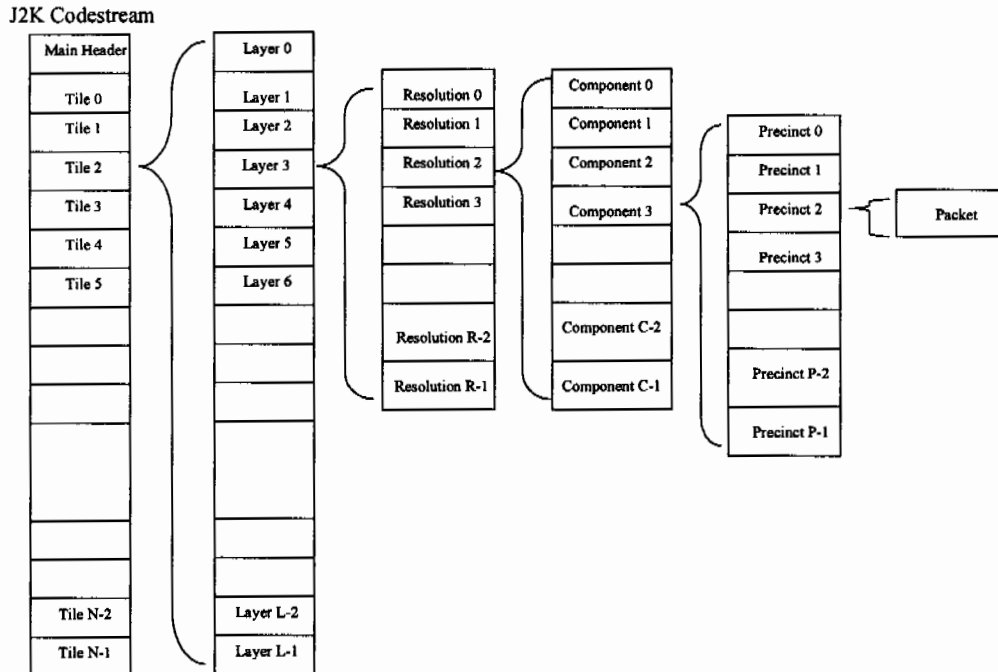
J2K Codestream

Main Header
Tile 0
Tile 1
Tile 2
Tile 3
Tile 4
Tile 5
Tile N-2
Tile N-1

Layer 0
Layer 1
Layer 2
Layer 3
Layer 4
Layer 5
Layer 6
Layer L-2
Layer L-1

Resolution 0
Resolution 1
Resolution 2
Resolution 3
Resolution R-2
Resolution R-1

Component 0
Component 1
Component 2
Component 3
Component C-2
Component C-1

Precinct 0
Precinct 1
Precinct 2
Precinct 3
Precinct P-2
Precinct P-1

Packet